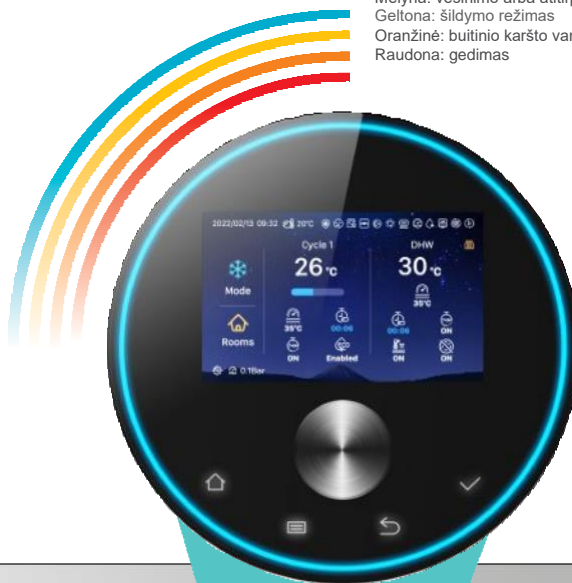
Mėlyna: vėsinimo arba atitirpinimo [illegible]
Geltona: šildymo režimas
Oranžinė: buitinio karšto van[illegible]
Raudona: gedimas

2022/02/13 09:32 20°C

Cycle 1
26°C

DHW
30°C

Mode

Rooms

35°C
00:06
ON
Enabled

00:06
ON
35°C
ON
ON

0.1Bar